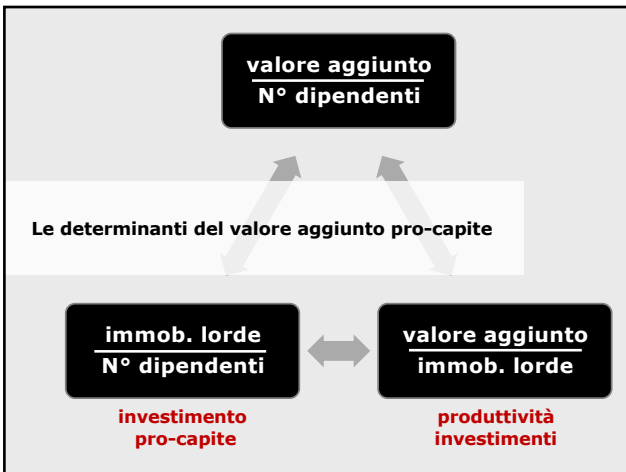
$\frac{\text{valore aggiunto}}{\text{N° dipendenti}}$

Le determinanti del valore aggiunto pro-capite

$\frac{\text{immob. lorde}}{\text{N° dipendenti}}$

investimento pro-capite

$\frac{\text{valore aggiunto}}{\text{immob. lorde}}$

produttività investimenti